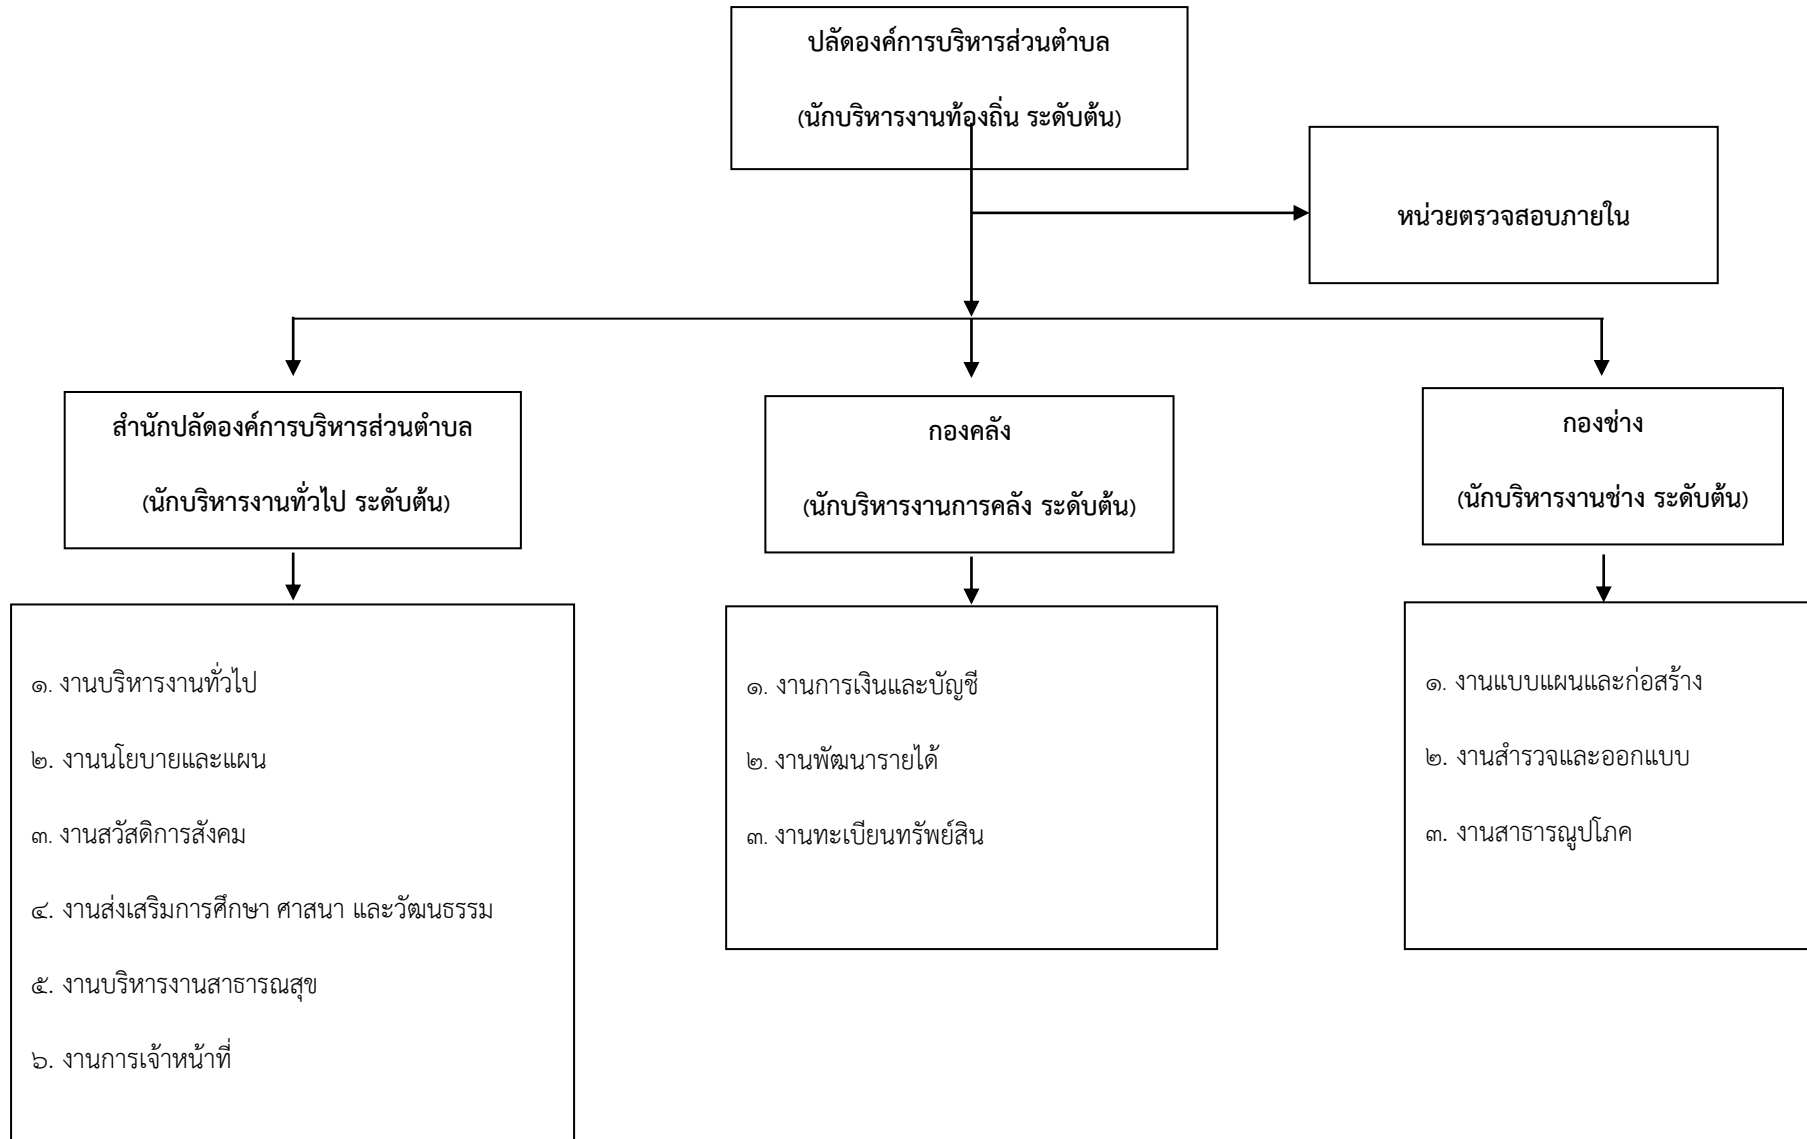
ปลัดองค์การบริหารส่วนตำบล

(นักบริหารงานท้องถิ่น ระดับต้น)

หน่วยตรวจสอบภายใน

สำนักปลัดองค์การบริหารส่วนตำบล

(นักบริหารงานทั่วไป ระดับต้น)

๑. งานบริหารงานทั่วไป

๒. งานนโยบายและแผน

๓. งานสวัสดิการสังคม

๔. งานส่งเสริมการศึกษา ศาสนา และวัฒนธรรม

๕. งานบริหารงานสาธารณสุข

๖. งานการเจ้าหน้าที่

กองคลัง

(นักบริหารงานการคลัง ระดับต้น)

๑. งานการเงินและบัญชี

๒. งานพัฒนารายได้

๓. งานทะเบียนทรัพย์สิน

กองช่าง

(นักบริหารงานช่าง ระดับต้น)

๑. งานแบบแผนและก่อสร้าง

๒. งานสำรวจและออกแบบ

๓. งานสาธารณูปโภค